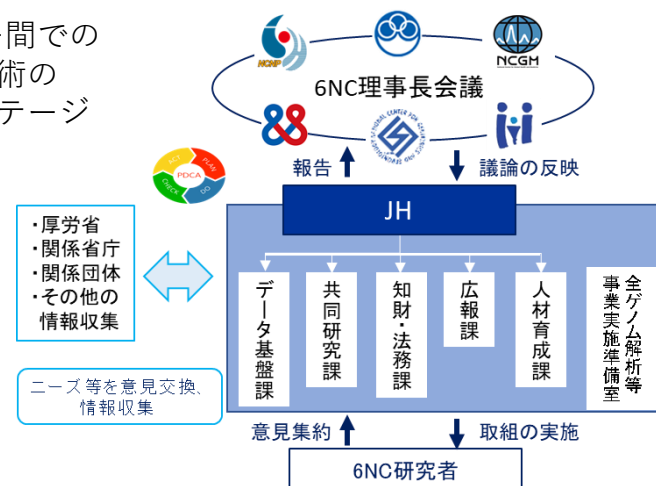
間での
術の
テージ

NCNP
NCGM

6NC理事長会議

報告
議論の反映

PDCA
ACT
PLAN
CHECK
DO

JH

・厚労省
・関係省庁
・関係団体
・その他の
情報収集

データ基盤課
共同研究課
知財・法務課
広報課
人材育成課
全ゲノム解析等事業実施準備室

ニーズ等を意見交換、情報収集

意見集約
取組の実施

6NC研究者